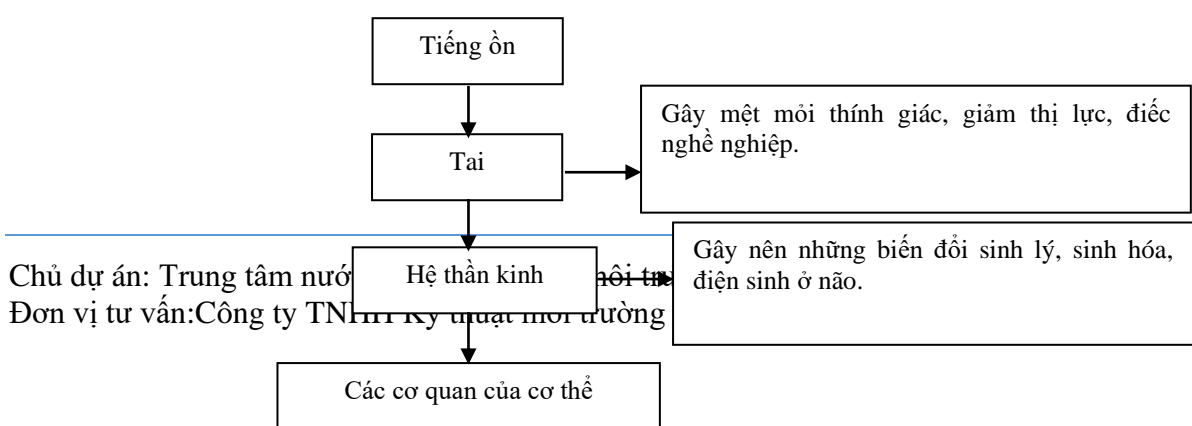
Tiếng ồn

Tai

Gây mệt mỏi thính giác, giảm thị lực, điếc nghề nghiệp.

Hệ thần kinh

Gây nên những biến đổi sinh lý, sinh hóa, điện sinh ở não.

Chủ dự án: Trung tâm nướ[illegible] môi tr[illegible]
Đơn vị tư vấn:Công ty TN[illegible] môi trường

Các cơ quan của cơ thể